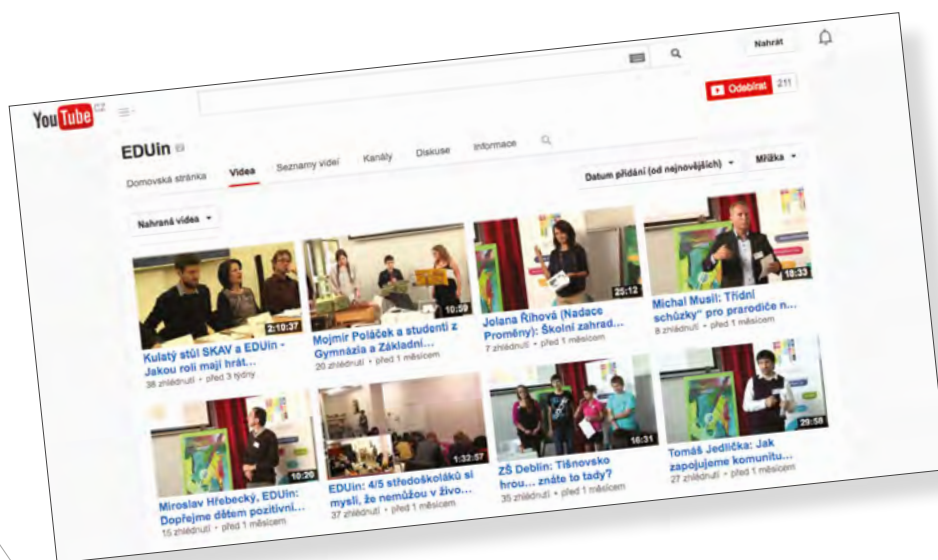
YouTube CZ

Nahrát

Odebírat 211

EDUin

Domovská stránka Videa Seznamy videí Kanály Diskuse Informace

Nahraná videa

Datum přidání (od nejnovějších)

Mřížka

2:10:37
Kulatý stůl SKAV a EDUin - Jakou roli mají hrát...
38 zhlédnutí • před 3 týdny

10:39
Mojmír Poláček a studenti z Gymnázia a Základní...
20 zhlédnutí • před 1 měsícem

25:12
Jolana Říhová (Nadace Proměny): Školní zahrad...
7 zhlédnutí • před 1 měsícem

18:33
Michal Musil: Třídní schůzky" pro prarodiče n...
8 zhlédnutí • před 1 měsícem

10:20
Miroslav Hřebecký, EDUin: Dopřejme dětem pozitivní...
15 zhlédnutí • před 1 měsícem

1:32:57
EDUin: 4/5 středoškoláků si myslí, že nemůžou v živo...
37 zhlédnutí • před 1 měsícem

16:31
ZŠ Deblín: Tišnovsko hrou... znáte to tady?
35 zhlédnutí • před 1 měsícem

29:58
Tomáš Jedlička: Jak zapojujeme komunitu...
27 zhlédnutí • před 1 měsícem